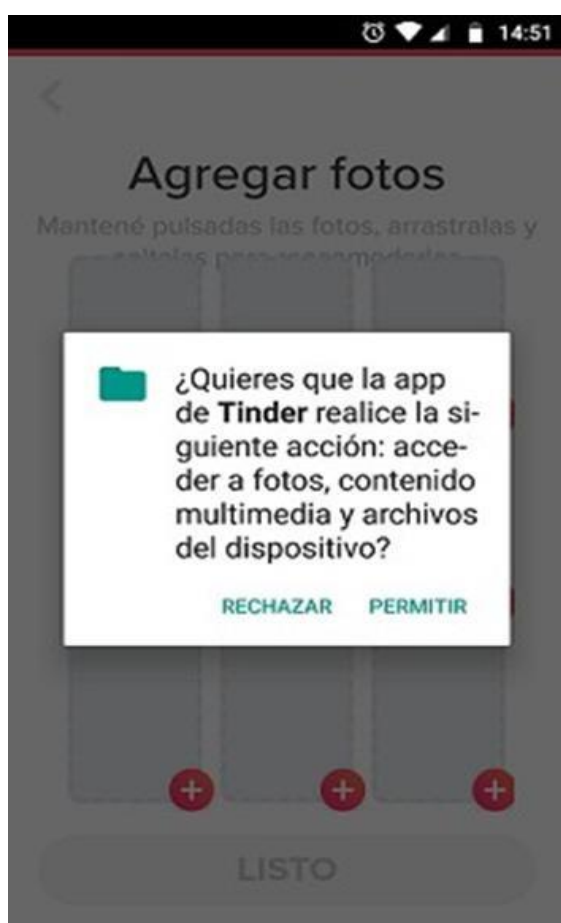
14:51

Agregar fotos

Mantené pulsadas las fotos, arrastralas y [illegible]

¿Quieres que la app de Tinder realice la siguiente acción: acceder a fotos, contenido multimedia y archivos del dispositivo?

RECHAZAR PERMITIR

LISTO